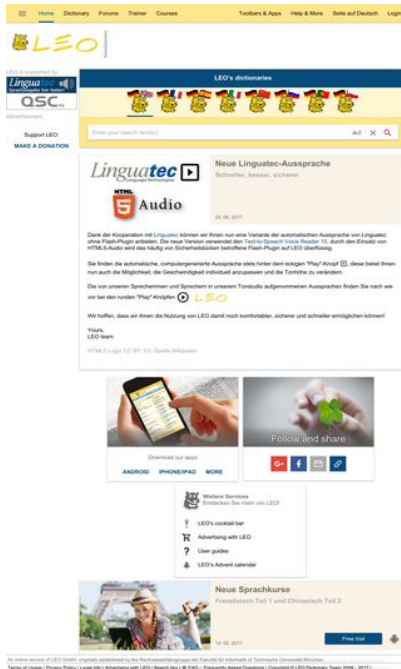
Home Dictionary Forums Trainer Courses Toolbars & Apps Help & More Seite auf Deutsch Login

LEO

Advertisement

LEO is supported by:
Linguatec
QSC

Advertisement

Support LEO:
MAKE A DONATION

LEO's dictionaries

Enter your search term(s)

Linguatec

HTML 5 Audio

Neue Linguatec-Aussprache
Schneller, besser, sicherer

02. 06. 2017

Dank der Kooperation mit Linguatec können wir Ihnen nun eine Variante der automatischen Aussprache von Linguatec ohne Flash-Plugin anbieten. Die neue Version verwendet den Text-to-Speech Voice Reader 15, durch den Einsatz von HTML5-Audio wird das häufig von Sicherheitslücken betroffene Flash-Plugin auf LEO überflüssig.

Sie finden die automatische, computergenerierte Aussprache stets hinter dem eckigen "Play"-Knopf, diese bietet Ihnen nun auch die Möglichkeit, die Geschwindigkeit individuell anzupassen und die Tonhöhe zu verändern.

Die von unseren Sprechermen und Sprechern in unserem Tonstudio aufgenommenen Aussprachen finden Sie nach wie vor bei den runden "Play"-Knöpfen LEO

Wir hoffen, dass wir Ihnen die Nutzung von LEO damit noch komfortabler, sicherer und schneller ermöglichen können!

Yours,
LEO team

HTML5 Logo: CC BY 3.0, Quelle Wikipedia

Download our apps
ANDROID IPHONE/IPAD MORE

Follow and share

Weitere Services
Entdecken Sie mehr von LEO!

LEO's cocktail bar
Advertising with LEO
User guides
LEO's Advent calendar

Neue Sprachkurse
Französisch Teil 1 und Chinesisch Teil 2

18. 05. 2017

Free trial

An online service of LEO GmbH, originally established by the Rechnerbetriebsgruppe der Fakultät für Informatik of Technische Universität München
Terms of Usage | Privacy Policy | Legal info | Advertising with LEO | Search tips | IE FAQ - Frequently Asked Questions | Copyright © LEO Dictionary Team 2006 - 2017 |